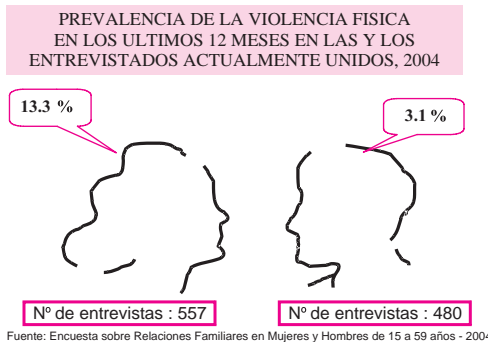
PREVALENCIA DE LA VIOLENCIA FISICA EN LOS ULTIMOS 12 MESES EN LAS Y LOS ENTREVISTADOS ACTUALMENTE UNIDOS, 2004

13.3 %

3.1 %

Nº de entrevistas : 557

Nº de entrevistas : 480

Fuente: Encuesta sobre Relaciones Familiares en Mujeres y Hombres de 15 a 59 años - 2004